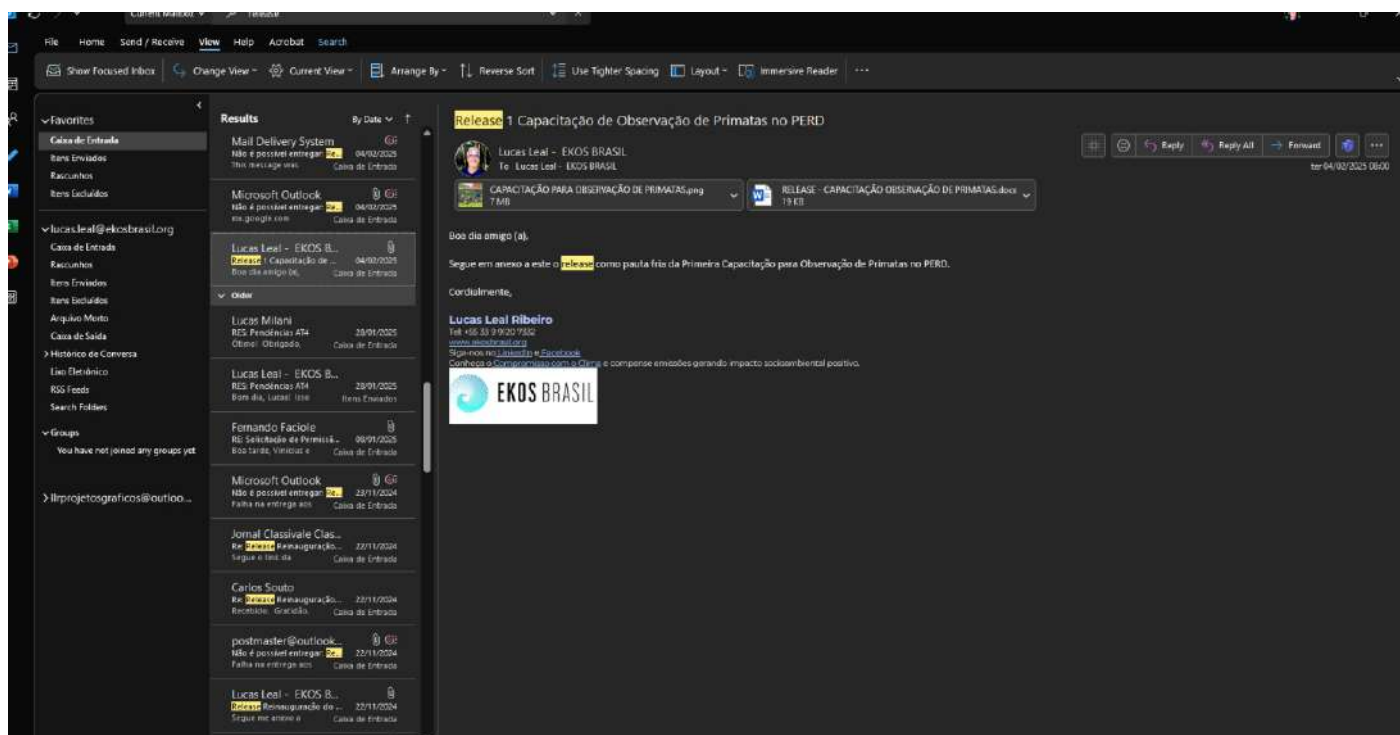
Current Mailbox Release

File Home Send / Receive View Help Acrobat Search

Show Focused Inbox Change View Current View Arrange By Reverse Sort Use Tighter Spacing Layout Immersive Reader ···

Favorites
Caixa de Entrada
Itens Enviados
Rascunhos
Itens Excluídos

lucas.leal@ekosbrasil.org
Caixa de Entrada
Rascunhos
Itens Enviados
Itens Excluídos
Arquivo Morto
Caixa de Saída
Histórico de Conversa
Lixo Eletrônico
RSS Feeds
Search Folders

Groups
You have not joined any groups yet

llrprojetosgraficos@outloo...

Results By Date

Mail Delivery System
Não é possível entregar: Re... 04/02/2025
This message was Caixa de Entrada

Microsoft Outlook
Não é possível entregar: Re... 04/02/2025
mx.google.com Caixa de Entrada

Lucas Leal - EKOS B...
Release 1 Capacitação de ... 04/02/2025
Bom dia amigo (a), Caixa de Entrada

Older

Lucas Milani
RES: Pendências AT4 28/01/2025
Ótimo! Obrigado, Caixa de Entrada

Lucas Leal - EKOS B...
RES: Pendências AT4 28/01/2025
Bom dia, Lucas! Isso Itens Enviados

Fernando Faciole
RE: Solicitação de Permissã... 08/01/2025
Boa tarde, Vinicius e Caixa de Entrada

Microsoft Outlook
Não é possível entregar: Re... 23/11/2024
Falha na entrega aos Caixa de Entrada

Jornal Classivale Clas...
Re: Release Reinauguração... 22/11/2024
Segue o link da Caixa de Entrada

Carlos Souto
Re: Release Reinauguração... 22/11/2024
Recebido. Gratidão. Caixa de Entrada

postmaster@outlook...
Não é possível entregar: Re... 22/11/2024
Falha na entrega aos Caixa de Entrada

Lucas Leal - EKOS B...
Release Reinauguração do ... 22/11/2024
Segue em anexo o Caixa de Entrada

Release 1 Capacitação de Observação de Primatas no PERD

Lucas Leal - EKOS BRASIL
To Lucas Leal - EKOS BRASIL

Reply Reply All Forward ···
ter 04/02/2025 08:00

CAPACITAÇÃO PARA OBSERVAÇÃO DE PRIMATAS.png
7 MB

RELEASE - CAPACITAÇÃO OBSERVAÇÃO DE PRIMATAS.docx
19 KB

Bom dia amigo (a),

Segue em anexo a este o release como pauta fria da Primeira Capacitação para Observação de Primatas no PERD.

Cordialmente,

Lucas Leal Ribeiro
Tel: +55 33 9 9920 7332
www.ekosbrasil.org
Siga-nos no Linkedin e Facebook
Conheça o Compromisso com o Clima e compense emissões gerando impacto socioambiental positivo.

EKOS BRASIL